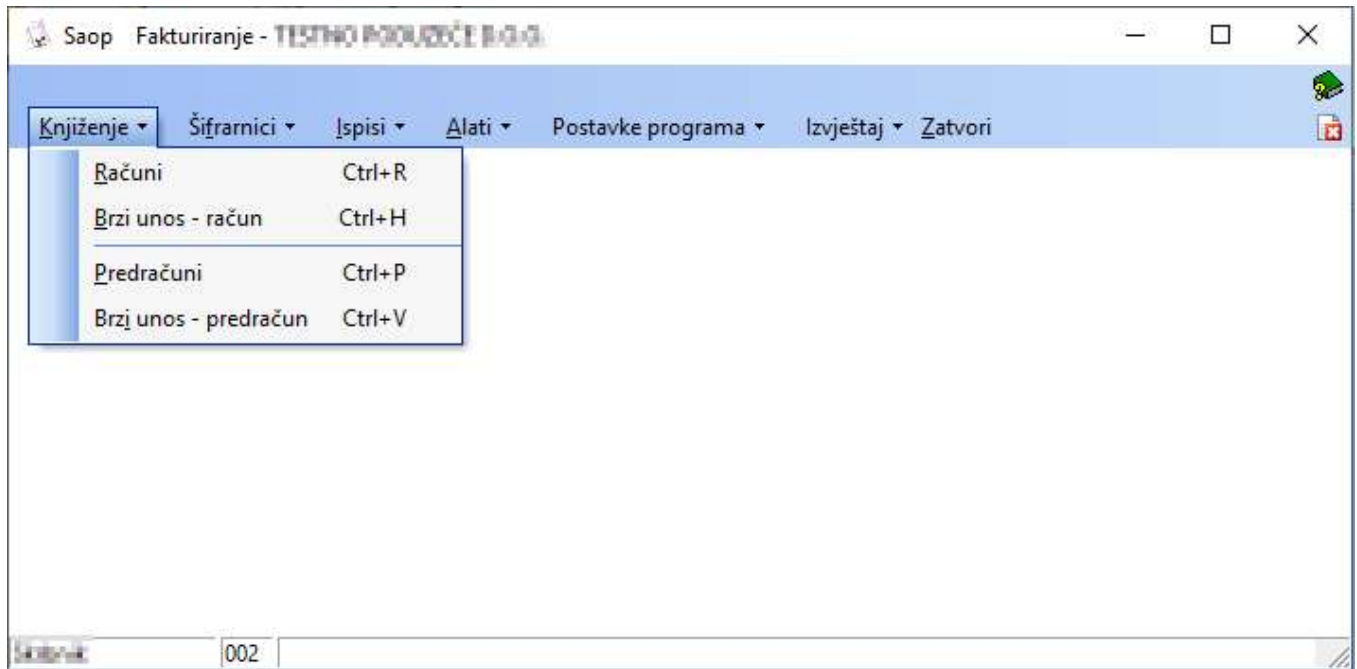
Saop Fakturiranje - TESTNO PODUZEĆE D.O.O.

Knjiženje ▾ Šifrarnici ▾ Ispisi ▾ Alati ▾ Postavke programa ▾ Izvještaj ▾ Zatvori

Računi Ctrl+R
Brzi unos - račun Ctrl+H
Predračuni Ctrl+P
Brzj unos - predračun Ctrl+V

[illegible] 002